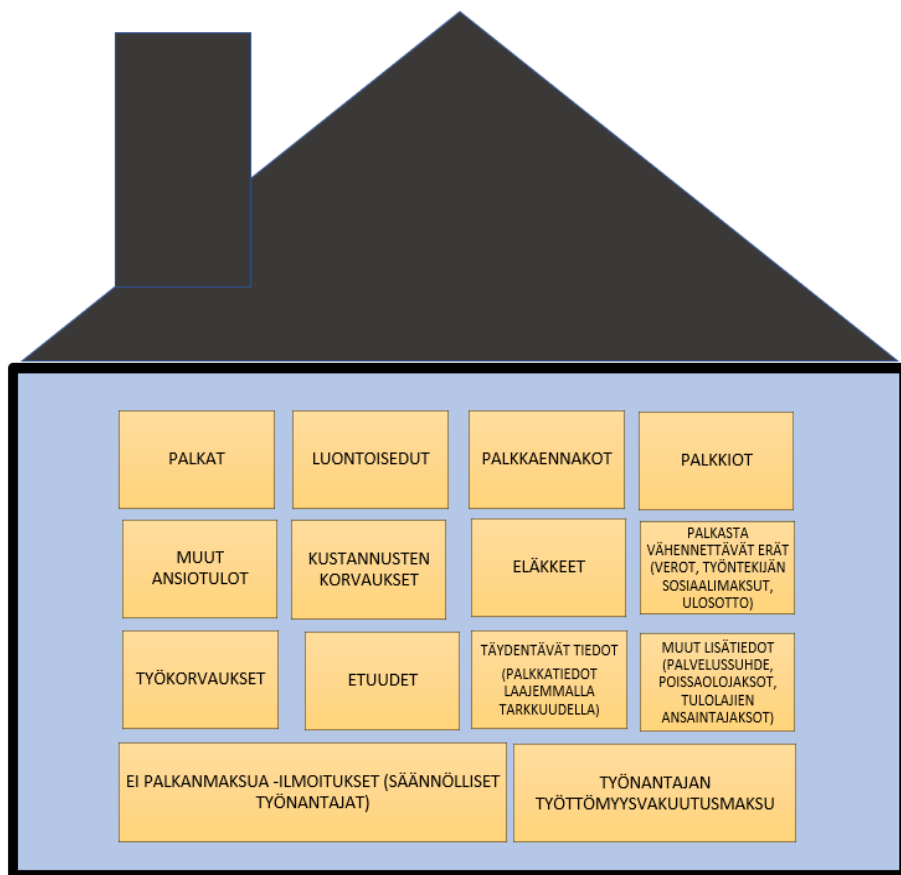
PALKAT

LUONTOISEDUT

PALKKAENNAKOT

PALKKIOT

MUUT ANSIOTULOT

KUSTANNUSTEN KORVAUKSET

ELÄKKEET

PALKASTA VÄHENNETTÄVÄT ERÄT (VEROT, TYÖNTEKIJÄN SOSIAALIMAKSUT, ULOSOTTO)

TYÖKORVAUKSET

ETUUDET

TÄYDENTÄVÄT TIEDOT

(PALKKATIEDOT LAAJEMMALLA TARKKUUDELLA)

MUUT LISÄTIEDOT (PALVELUSSUHDE, POISSAOLOJAKSOT, TULOLAJIEN ANSAINTAJAKSOT)

EI PALKANMAKSUA -ILMOITUKSET (SÄÄNNÖLLISET TYÖNANTAJAT)

TYÖNANTAJAN TYÖTTÖMYYSVAKUUTUSMAKSU